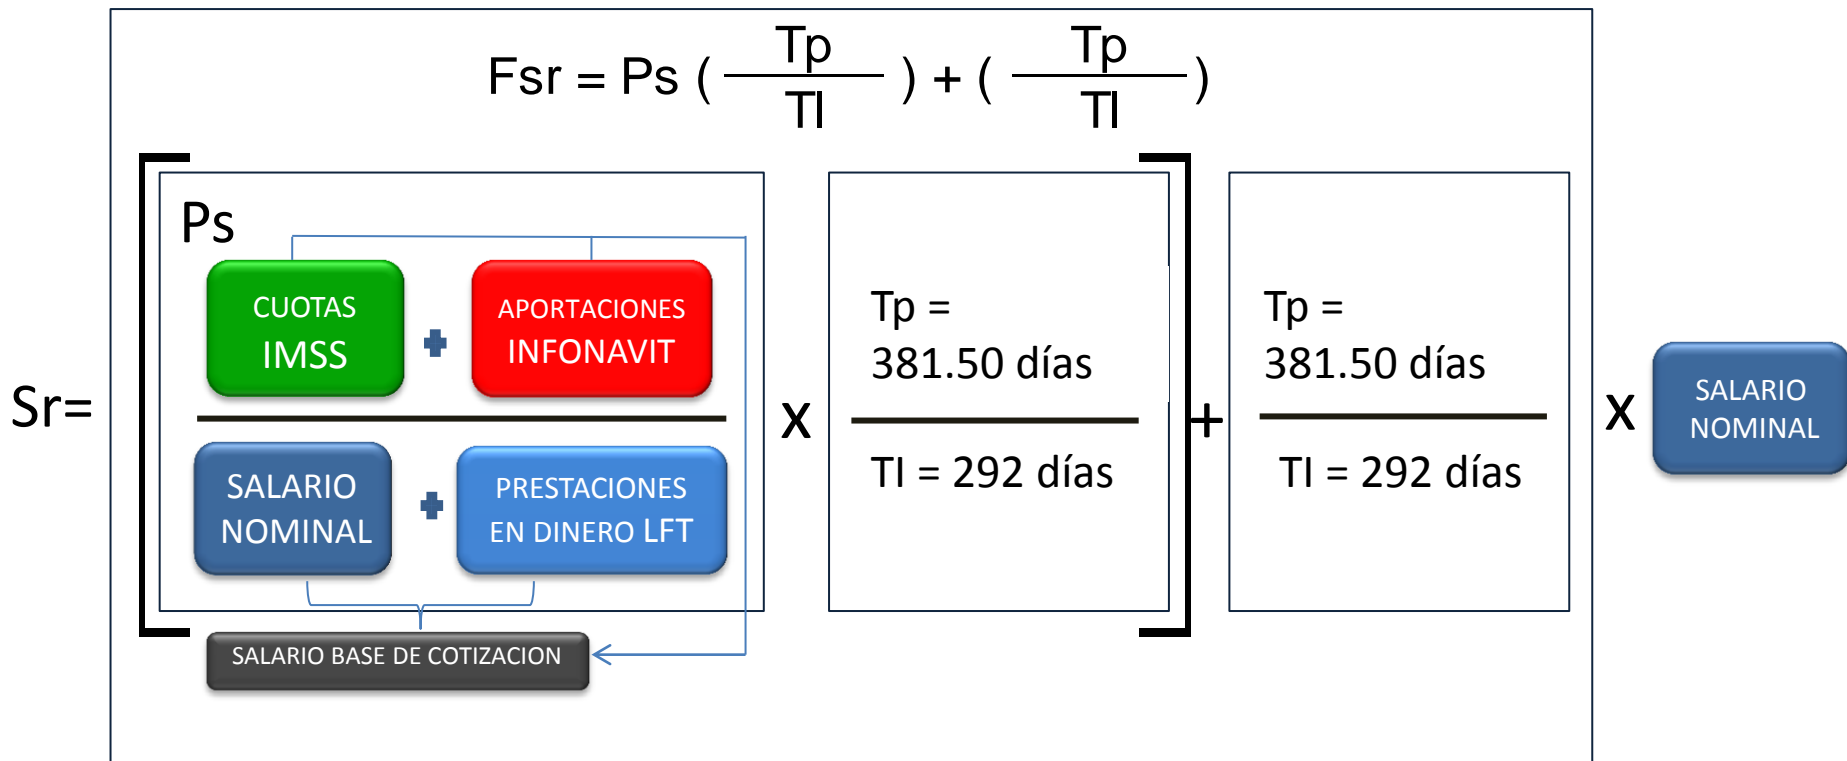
$Fsr = Ps \left( \frac{Tp}{Tl} \right) + \left( \frac{Tp}{Tl} \right)$

Sr=

Ps

CUOTAS IMSS + APORTACIONES INFONAVIT

SALARIO NOMINAL + PRESTACIONES EN DINERO LFT

SALARIO BASE DE COTIZACION

x

Tp = 381.50 días

Tl = 292 días

+

Tp = 381.50 días

Tl = 292 días

x

SALARIO NOMINAL